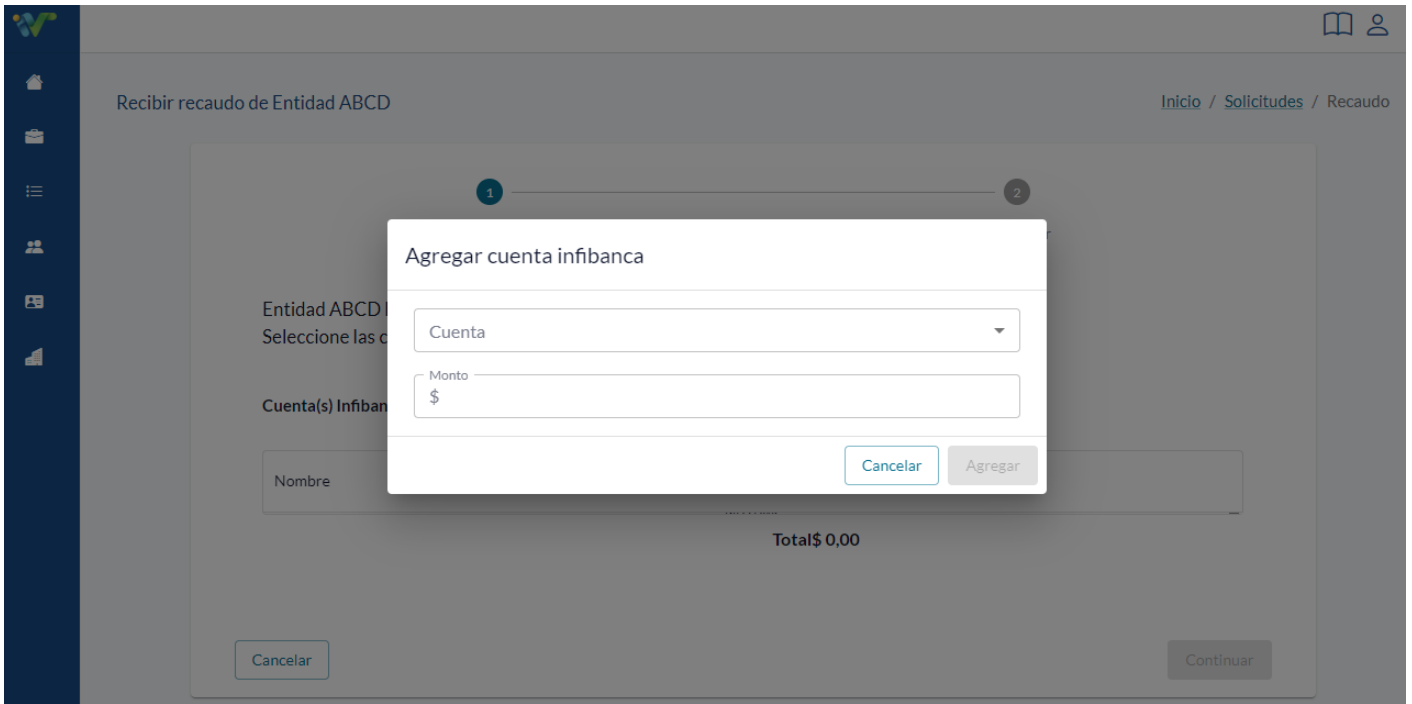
Recibir recaudo de Entidad ABCD

Inicio / Solicitudes / Recaudo

1

2

Entidad ABCD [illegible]
Seleccione las c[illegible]

Cuenta(s) Infiban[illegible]

Nombre

Total$ 0,00

Cancelar

Continuar

Agregar cuenta infibanca

Cuenta

Monto
$

Cancelar

Agregar